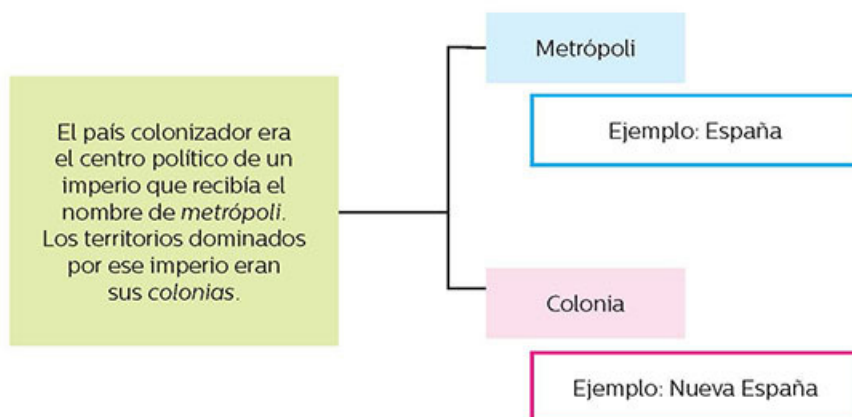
El país colonizador era el centro político de un imperio que recibía el nombre de *metrópoli*. Los territorios dominados por ese imperio eran sus *colonias*.

Metrópoli

Ejemplo: España

Colonia

Ejemplo: Nueva España